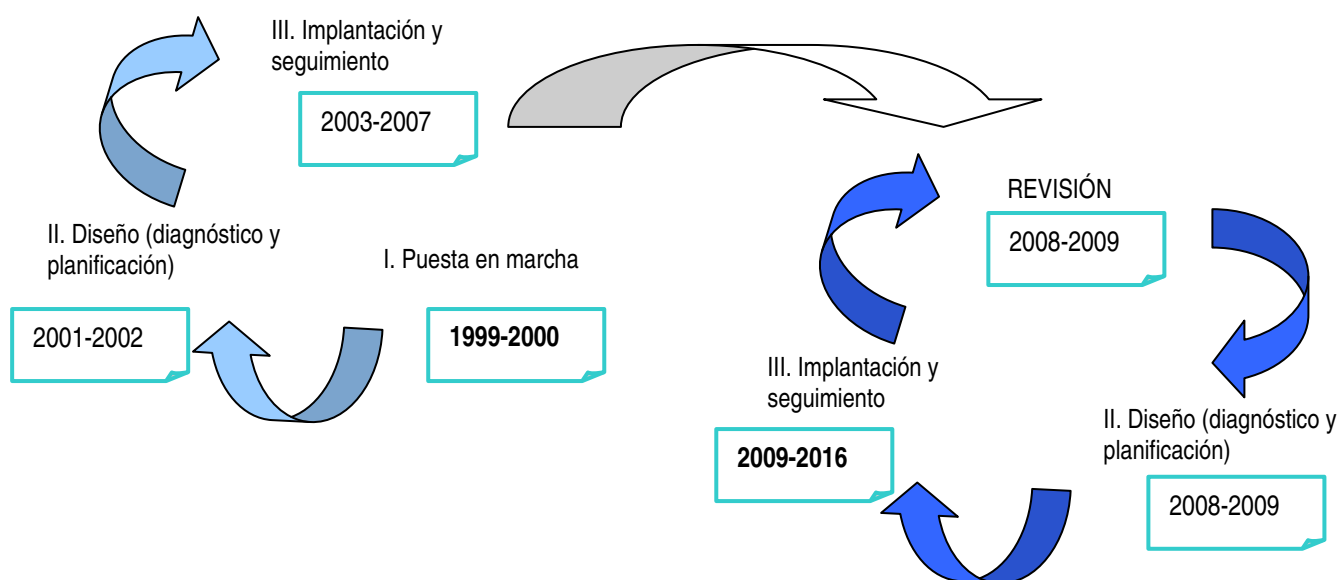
III. Implantación y seguimiento

2003-2007

II. Diseño (diagnóstico y planificación)

2001-2002

I. Puesta en marcha

1999-2000

REVISIÓN

2008-2009

III. Implantación y seguimiento

2009-2016

II. Diseño (diagnóstico y planificación)

2008-2009